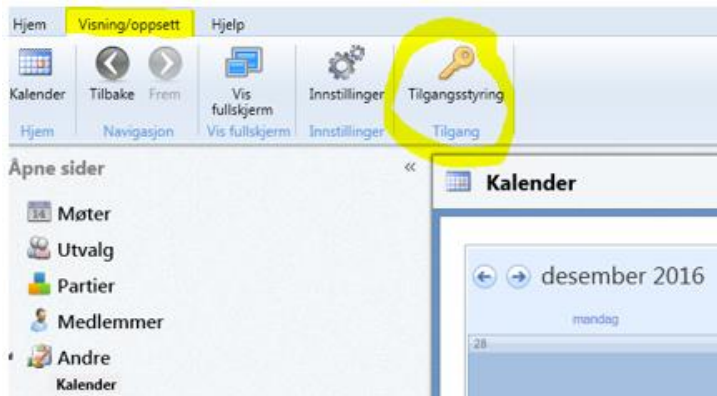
Hjem Visning/oppsett Hjelp

Kalender Tilbake Frem Vis fullskjerm Innstillinger Tilgangsstyring

Hjem Navigasjon Vis fullskjerm Innstillinger Tilgang

Åpne sider «

14 Møter
Utvalg
Partier
Medlemmer
Andre
Kalender

Kalender

desember 2016

mandag

28